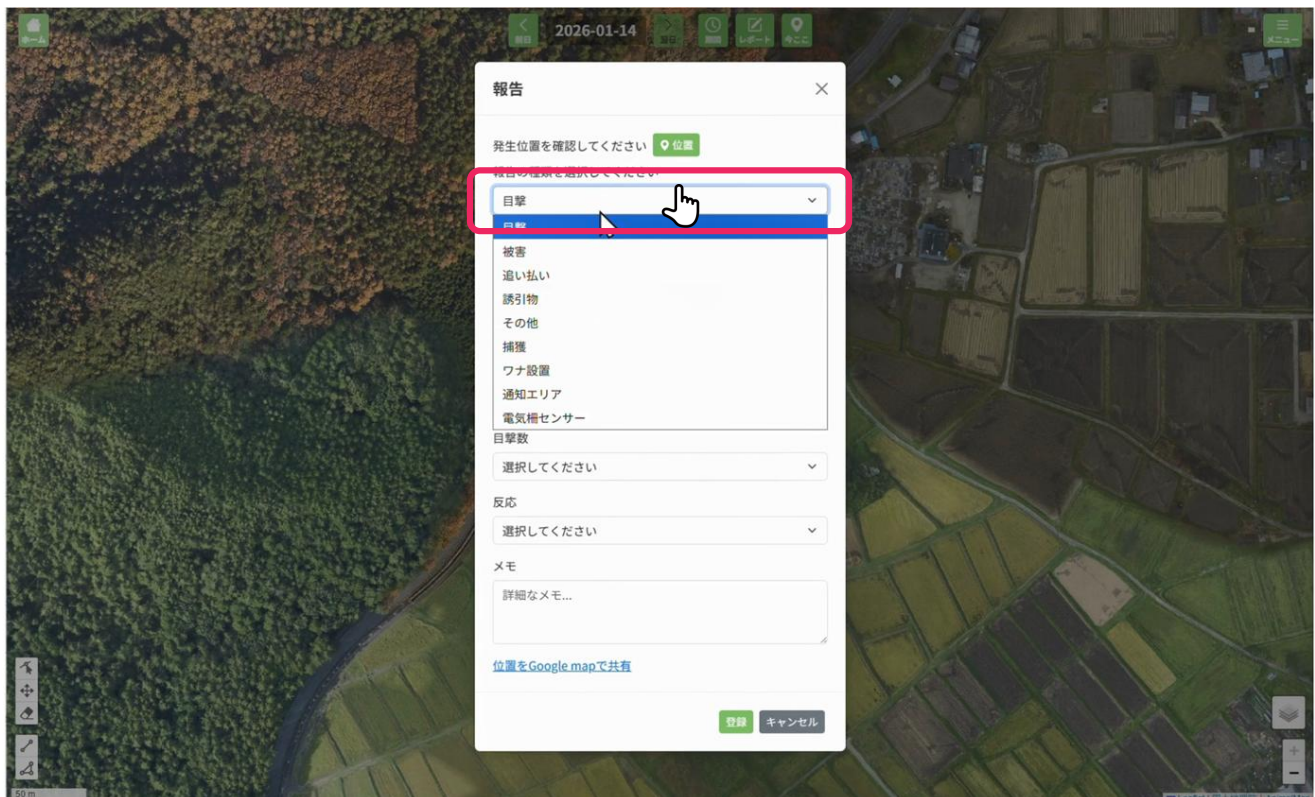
ホーム

前日 2026-01-14 翌日 期間 レポート 今ここ

メニュー

報告

発生位置を確認してください 位置

報告の種類を選択してください

目撃

目撃
被害
追い払い
誘引物
その他
捕獲
ワナ設置
通知エリア
電気柵センサー

目撃数

選択してください

反応

選択してください

メモ

詳細なメモ...

位置をGoogle mapで共有

登録 キャンセル

50 m